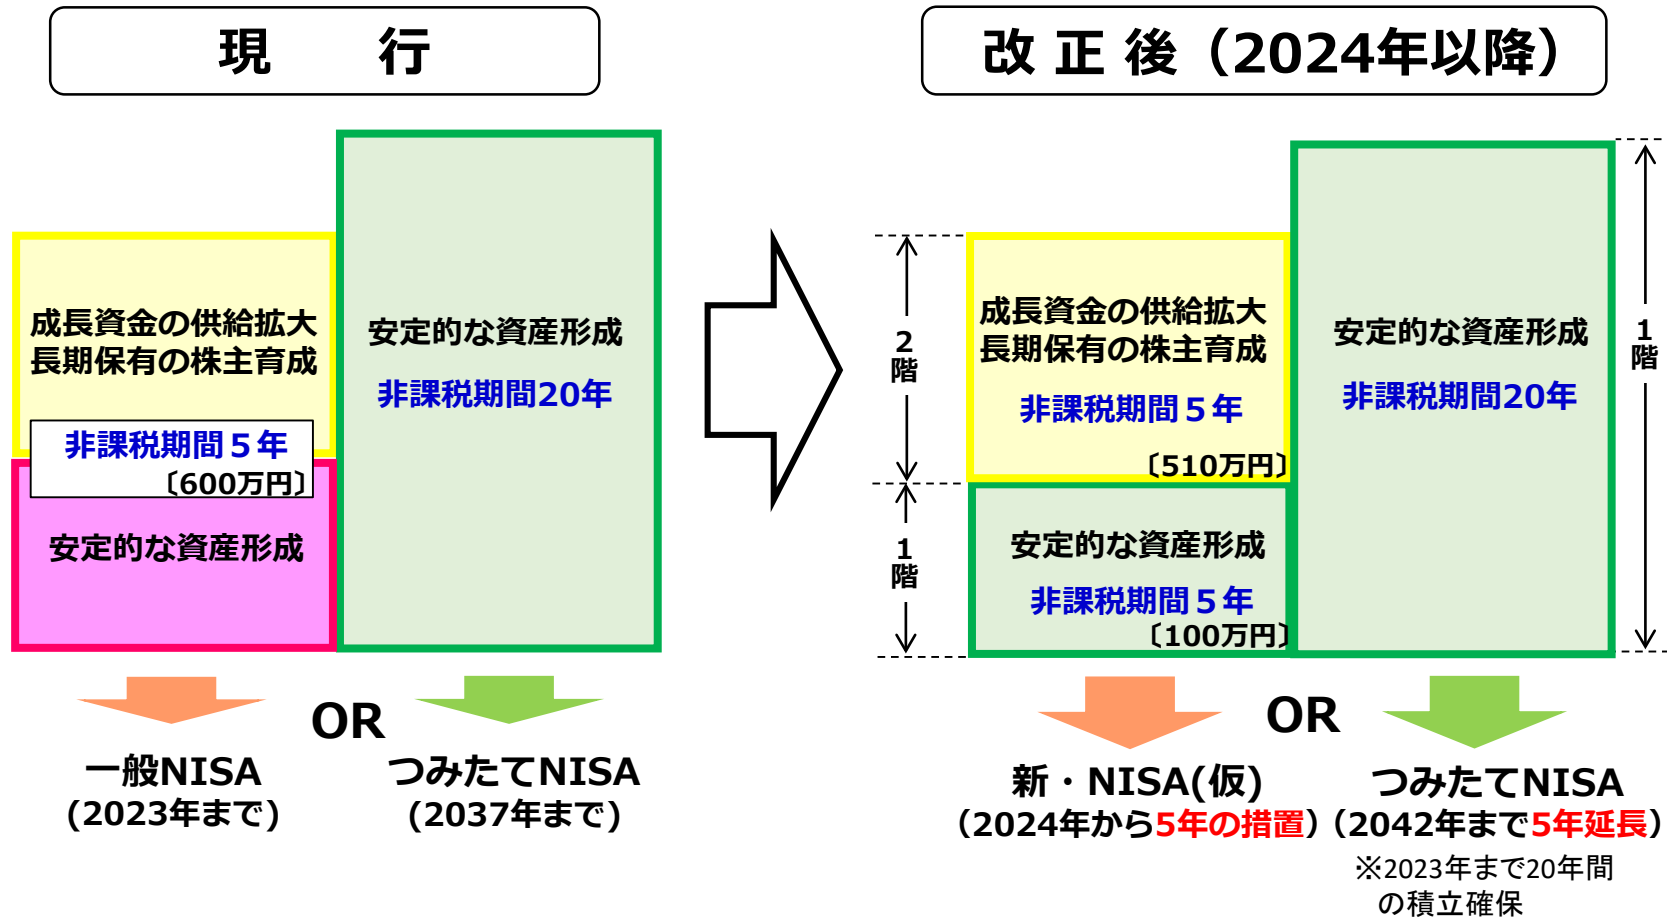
現　行

成長資金の供給拡大
長期保有の株主育成

非課税期間５年
〔600万円〕

安定的な資産形成

安定的な資産形成
非課税期間20年

OR

一般NISA
（2023年まで）

つみたてNISA
（2037年まで）

改 正 後（2024年以降）

2階

1階

成長資金の供給拡大
長期保有の株主育成
非課税期間５年
〔510万円〕

安定的な資産形成
非課税期間５年
〔100万円〕

安定的な資産形成
非課税期間20年

1階

OR

新・NISA(仮)
（2024年から5年の措置）

つみたてNISA
（2042年まで5年延長）

※2023年まで20年間の積立確保